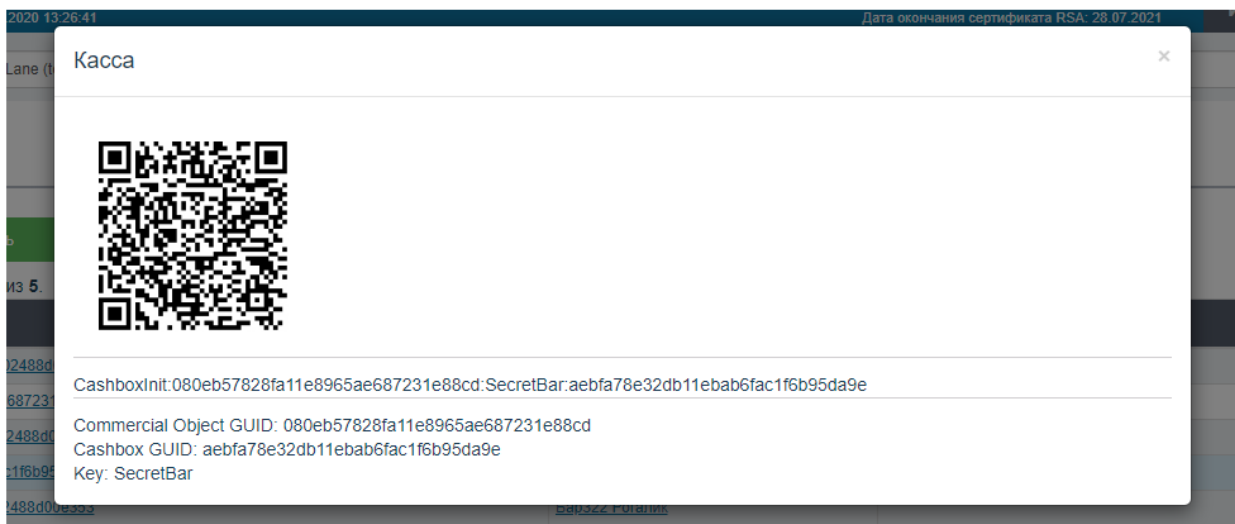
2020 13:26:41

Дата окончания сертификата RSA: 28.07.2021

Lane (t

из 5.

Касса

×

CashboxInit:080eb57828fa11e8965ae687231e88cd:SecretBar:aebfa78e32db11ebab6fac1f6b95da9e

Commercial Object GUID: 080eb57828fa11e8965ae687231e88cd
Cashbox GUID: aebfa78e32db11ebab6fac1f6b95da9e
Key: SecretBar

2488d0e353

Бар322 Рогалик